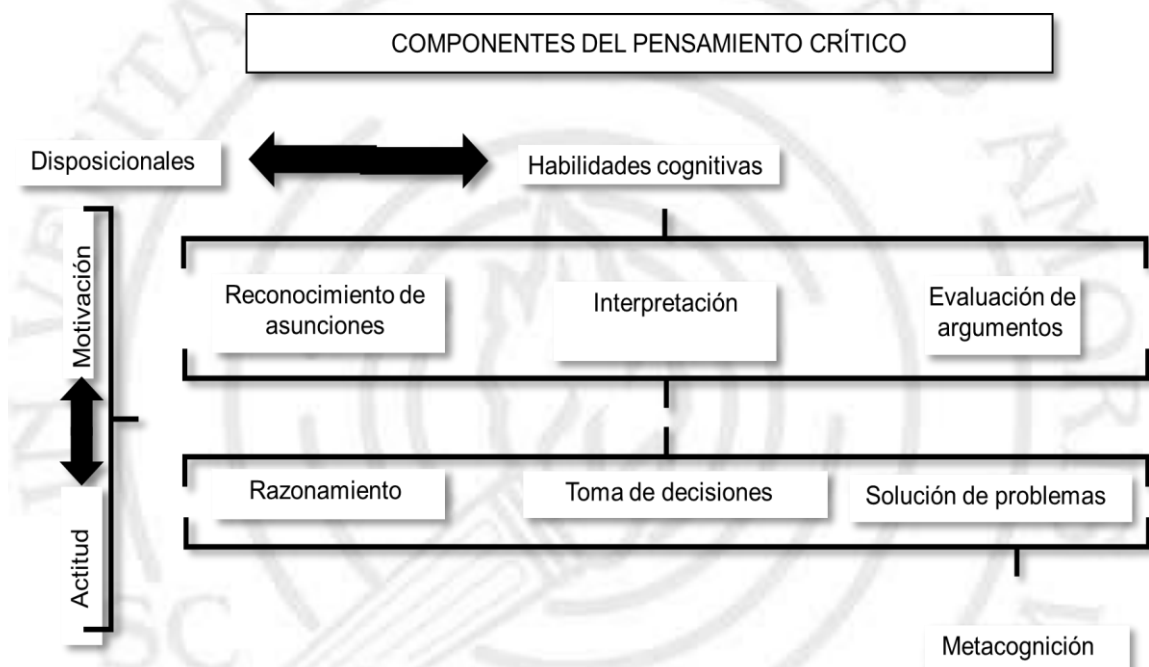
COMPONENTES DEL PENSAMIENTO CRÍTICO

Disposicionales

Habilidades cognitivas

Motivación

Actitud

Reconocimiento de asunciones

Interpretación

Evaluación de argumentos

Razonamiento

Toma de decisiones

Solución de problemas

Metacognición